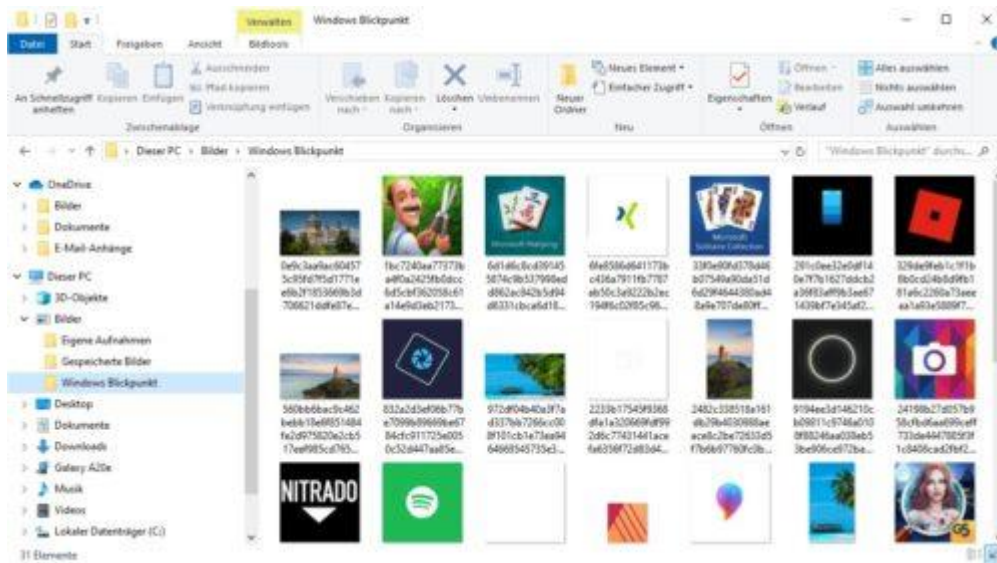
Verwalten Windows Blickpunkt
Datei Start Freigeben Ansicht Bildtools

An Schnellzugriff anheften Kopieren Einfügen Ausschneiden Pfad kopieren Verknüpfung einfügen
Zwischenablage
Verschieben nach Kopieren nach Löschen Umbenennen
Organisieren
Neuer Ordner Neues Element Einfacher Zugriff
Neu
Eigenschaften Öffnen Bearbeiten Verlauf
Öffnen
Alles auswählen Nichts auswählen Auswahl umkehren
Auswählen

Dieser PC > Bilder > Windows Blickpunkt
"Windows Blickpunkt" durchs...

OneDrive
Bilder
Dokumente
E-Mail-Anhänge
Dieser PC
3D-Objekte
Bilder
Eigene Aufnahmen
Gespeicherte Bilder
Windows Blickpunkt
Desktop
Dokumente
Downloads
Galaxy A20e
Musik
Videos
Lokaler Datenträger (C:)

0e9c3aa9ac60457 5c95fd7f5d1771e e8b3f1855668b3d 706621ddfe87e...
1bc7240ae77373b a4f0a2425fb0dcc 6d5cbf362058c61 a14e9d3eb2173...
6d1d6c8cd39145 5874c9b537998ed d862ec942b5d94 d6331cbca6d18...
6fe8586d641173b c436a7911fb7787 ab50c3a9222b2ec 1949fc02f65c98...
33f0e80fd378d46 b07549a90da51d 6d29f464438 0ad4 8a9e707de80ff...
281c0ee32e0df14 0e7f7b1627ddcb2 a36f83af99b3ae67 1439bf7e345af2...
329de9feb1c1f1b 8b0cd24b8d9fb1 81a6c2260a73aee aa1a93e5889f7...
560bb6bac9c462 bebb18e8851484 fe2d975820e2cb5 17ea9985cd765...
832a2d3ef086b77b e7099b89669be67 84cfc911725e005 0c52d447aa85e...
972df04b40a3f7a d337bb7266cc00 8f101cb1e73ea94 64668545733e3...
2233b17545f9368 dfa1a320669fdf99 2d6c7743144 1ace 6a6336f72d83d4...
2482c338518a161 db39b4030988ae ace8c2be72633d5 f7b6b97780fc0b...
9194ee3d146210c b09811c9746a010 0f88246aa038eb5 3be906ce672ba...
24198b27d057b9 58cfbd6aa699caff 733de4447885f3f 1c8408cad2fbf2...

NITRADO

31 Elemente